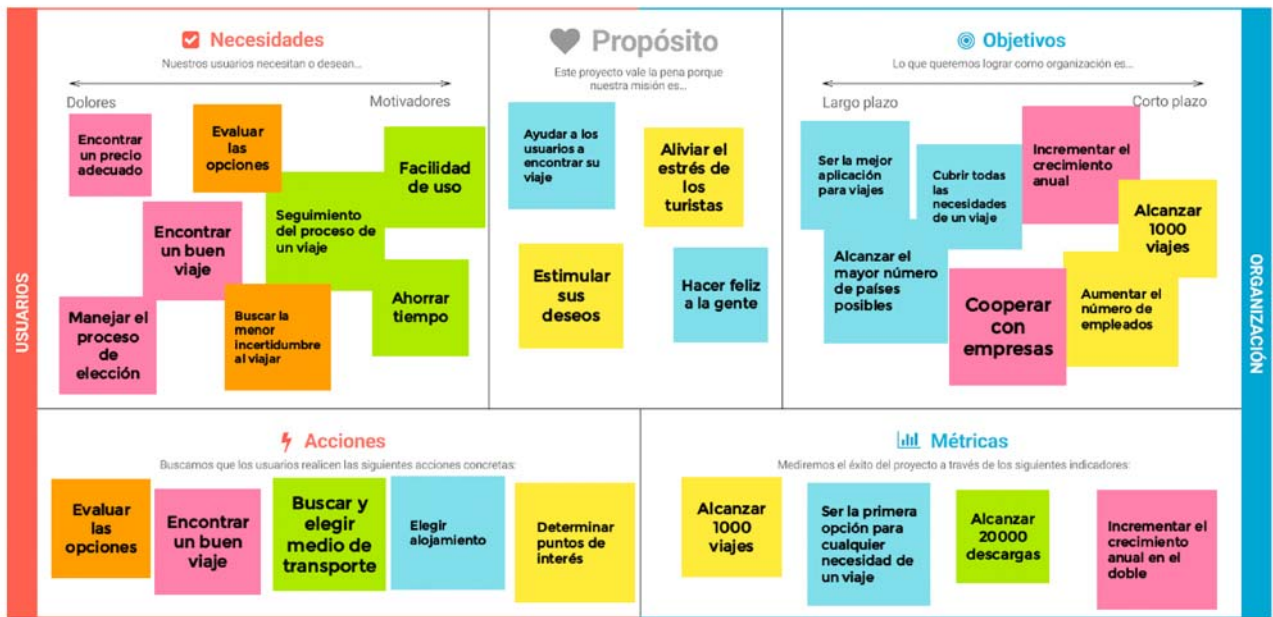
USUARIOS

Necesidades
Nuestros usuarios necesitan o desean...

Dolores
Motivadores

Encontrar un precio adecuado
Evaluar las opciones
Facilidad de uso
Seguimiento del proceso de un viaje
Encontrar un buen viaje
Ahorrar tiempo
Manejar el proceso de elección
Buscar la menor incertidumbre al viajar

Propósito
Este proyecto vale la pena porque nuestra misión es...

Ayudar a los usuarios a encontrar su viaje
Aliviar el estrés de los turistas
Estimular sus deseos
Hacer feliz a la gente

Objetivos
Lo que queremos lograr como organización es...

Largo plazo
Corto plazo

Ser la mejor aplicación para viajes
Cubrir todas las necesidades de un viaje
Incrementar el crecimiento anual
Alcanzar 1000 viajes
Alcanzar el mayor número de países posibles
Cooperar con empresas
Aumentar el número de empleados

ORGANIZACIÓN

Acciones
Buscamos que los usuarios realicen las siguientes acciones concretas:

Evaluar las opciones
Encontrar un buen viaje
Buscar y elegir medio de transporte
Elegir alojamiento
Determinar puntos de interés

Métricas
Mediremos el éxito del proyecto a través de los siguientes indicadores:

Alcanzar 1000 viajes
Ser la primera opción para cualquier necesidad de un viaje
Alcanzar 20000 descargas
Incrementar el crecimiento anual en el doble